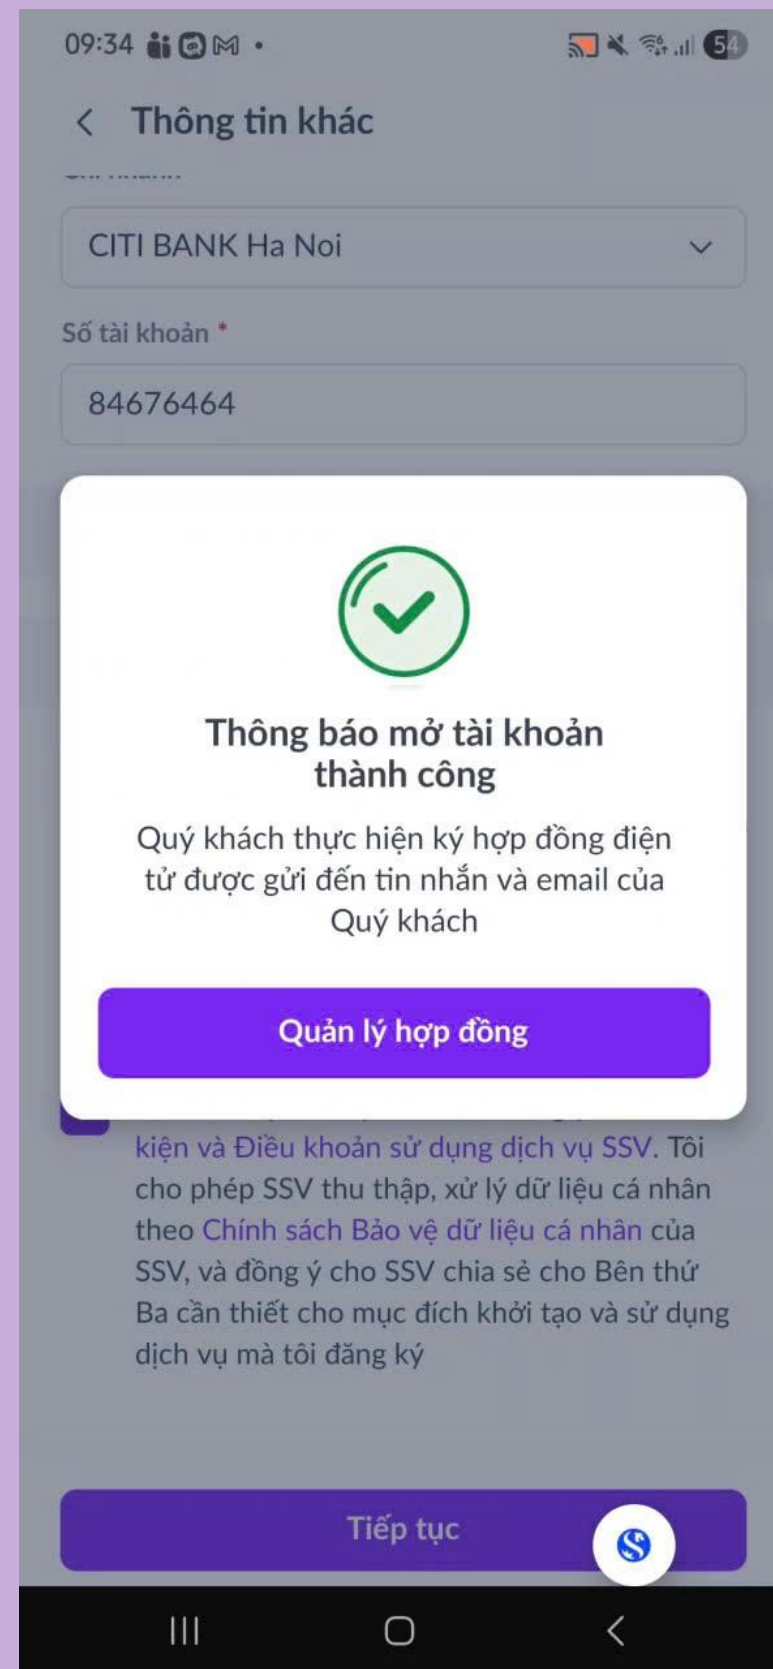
09:34 54

Thông tin khác

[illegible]

CITI BANK Ha Noi

Số tài khoản *

84676464

Thông báo mở tài khoản thành công

Quý khách thực hiện ký hợp đồng điện tử được gửi đến tin nhắn và email của Quý khách

Quản lý hợp đồng

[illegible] kiện và Điều khoản sử dụng dịch vụ SSV. Tôi cho phép SSV thu thập, xử lý dữ liệu cá nhân theo Chính sách Bảo vệ dữ liệu cá nhân của SSV, và đồng ý cho SSV chia sẻ cho Bên thứ Ba cần thiết cho mục đích khởi tạo và sử dụng dịch vụ mà tôi đăng ký

Tiếp tục